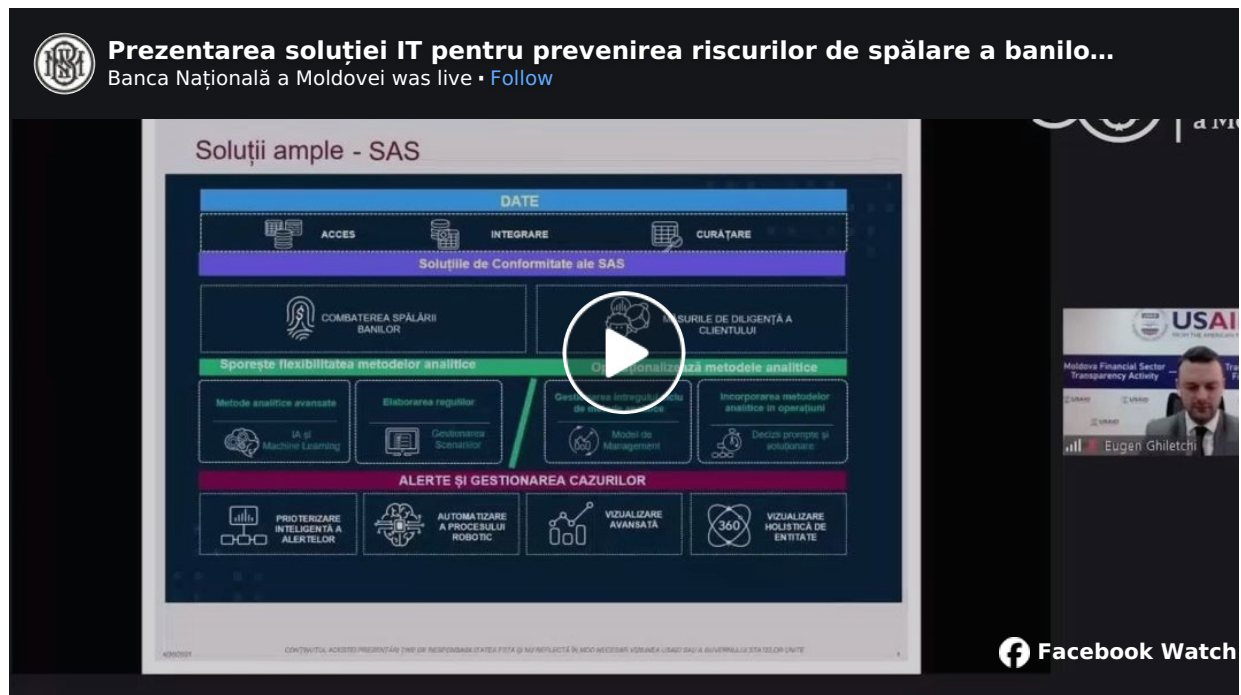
Prezentarea soluției IT pentru prevenirea riscurilor de spălare a banilo…
Banca Națională a Moldovei was live · Follow

Soluții ample - SAS

DATE

ACCES

INTEGRARE

CURĂȚARE

Soluțiile de Conformitate ale SAS

COMBATEREA SPĂLĂRII BANILOR

MĂSURILE DE DILIGENȚĂ A CLIENTULUI

Sporește flexibilitatea metodelor analitice

O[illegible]ționalizează metodele analitice

Metode analitice avansate

IA și Machine Learning

Elaborarea regulilor

Gestionarea Scenariilor

Gestionarea întregului ciclu de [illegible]

Model de Management

Incorporarea metodelor analitice în operațiuni

Decizii prompte și soluționare

ALERTE ȘI GESTIONAREA CAZURILOR

PRIOTERIZARE INTELIGENTĂ A ALERTELOR

AUTOMATIZARE A PROCESULUI ROBOTIC

VIZUALIZARE AVANSATĂ

360

VIZUALIZARE HOLISTICĂ DE ENTITATE

CONȚINUTUL ACESTEI PREZENTĂRI ȚINE DE RESPONSABILITATEA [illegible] ȘI NU REFLECTĂ ÎN MOD NECESAR VIZIUNEA USAID SAU A GUVERNULUI STATELOR UNITE

USAI

Moldova Financial Sector Transparency Activity

Eugen Ghiletchi

a Mo

Facebook Watch